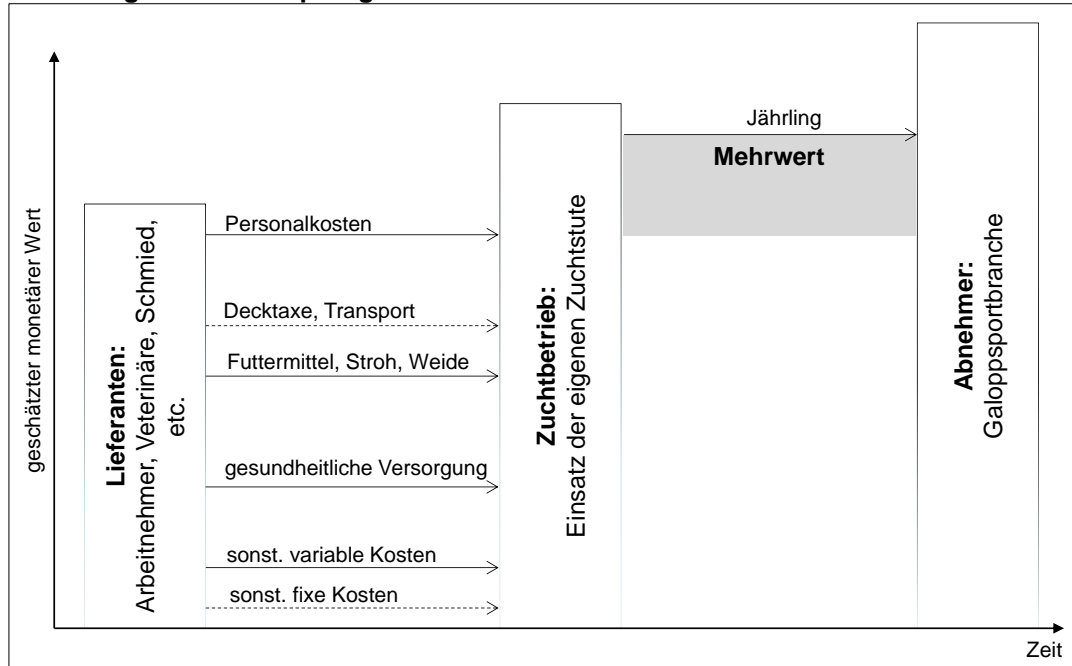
geschätzter monetärer Wert

Lieferanten: Arbeitnehmer, Veterinäre, Schmied, etc.

Personalkosten

Decktaxe, Transport

Futtermittel, Stroh, Weide

gesundheitliche Versorgung

sonst. variable Kosten

sonst. fixe Kosten

Zuchtbetrieb: Einsatz der eigenen Zuchtstute

Jährling

Mehrwert

Abnehmer: Galoppsportbranche

Zeit